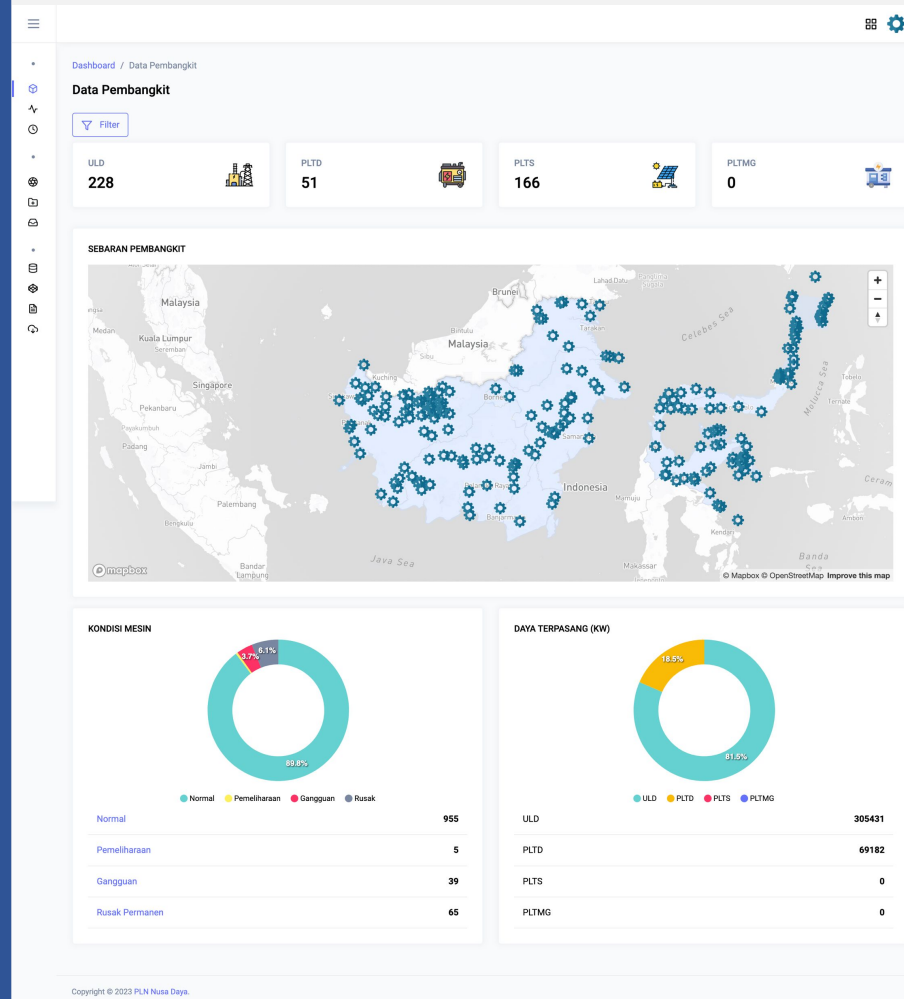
Dashboard / Data Pembangkit

Data Pembangkit

Filter

ULD
228

PLTD
51

PLTS
166

PLTMG
0

SEBARAN PEMBANGKIT

Malaysia
Medan
Kuala Lumpur
Seremban
Singapore
Pekanbaru
Padang
Jambi
Palembang
Bengkulu
Bandar Lampung
Kuching
Sibu
Bintulu
Malaysia
Brunei
Lahad Datu
Tarakan
Celebes Sea
Samarinda
Indonesia
Banjarmasin
Java Sea
Mamuju
Makassar
Kendari
Banda Sea
Tobelo
Ternate
Molucca Sea
Ambon
Ceram
mapbox
© Mapbox © OpenStreetMap Improve this map

KONDISI MESIN

3.7%
6.1%
89.8%

Normal Pemeliharaan Gangguan Rusak

| Normal | 955 |
|---|---|
| Pemeliharaan | 5 |
| Gangguan | 39 |
| Rusak Permanen | 65 |

DAYA TERPASANG (KW)

18.5%
81.5%

ULD PLTD PLTS PLTMG

| ULD | 305431 |
|---|---|
| PLTD | 69182 |
| PLTS | 0 |
| PLTMG | 0 |

Copyright © 2023 PLN Nusa Daya.